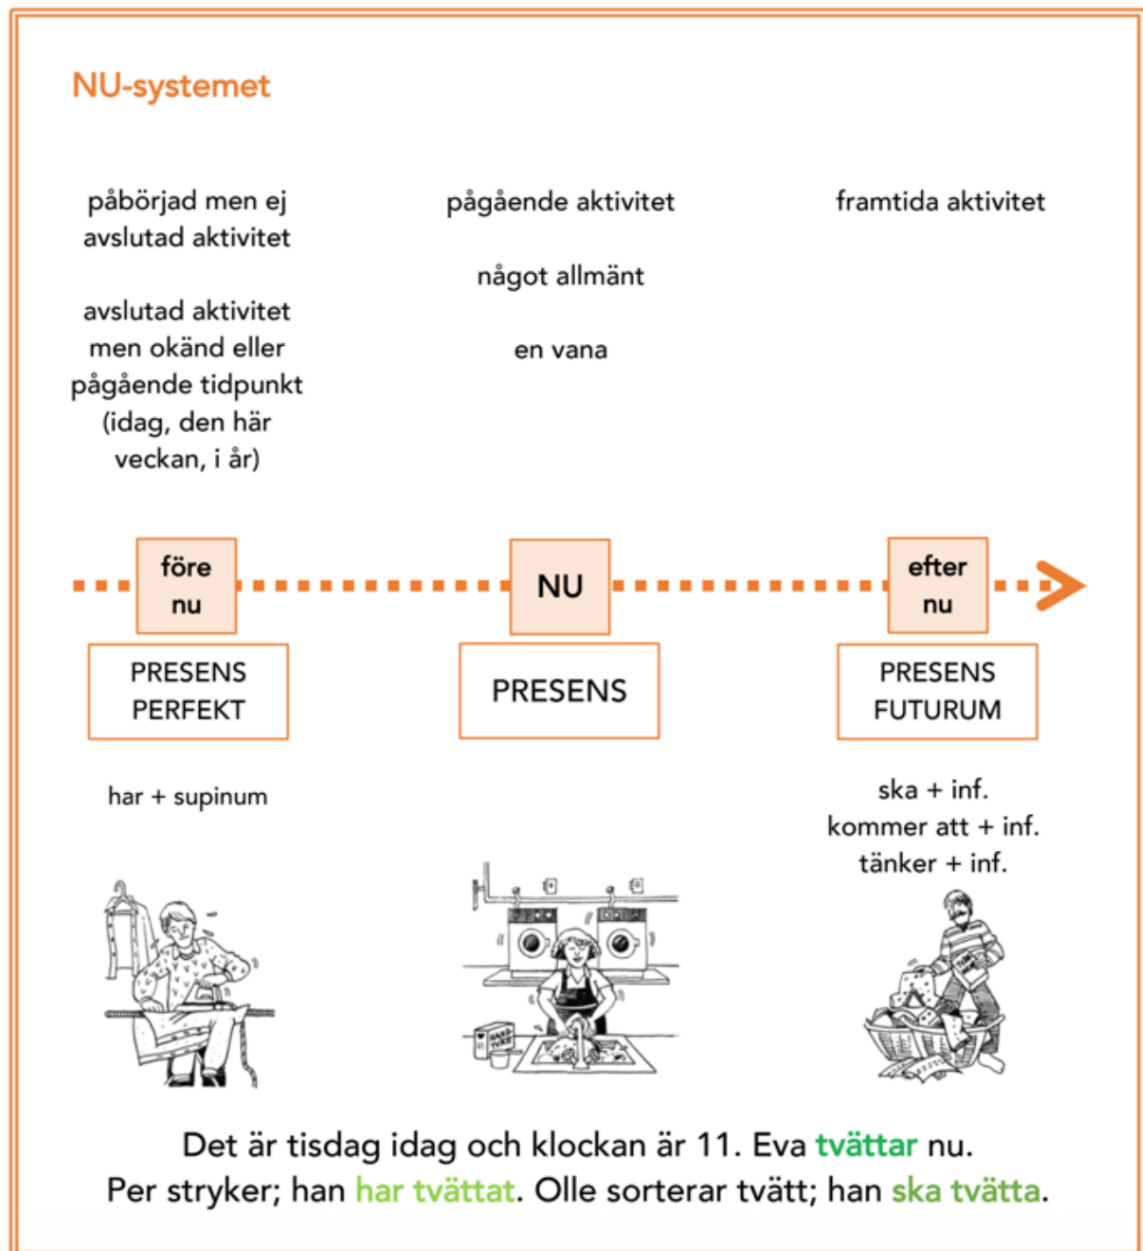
NU-systemet

påbörjad men ej avslutad aktivitet

avslutad aktivitet men okänd eller pågående tidpunkt (idag, den här veckan, i år)

pågående aktivitet

något allmänt

en vana

framtida aktivitet

före nu

NU

efter nu

PRESENS PERFEKT

PRESENS

PRESENS FUTURUM

har + supinum

ska + inf.
kommer att + inf.
tänker + inf.

Det är tisdag idag och klockan är 11. Eva tvättar nu.
Per stryker; han har tvättat. Olle sorterar tvätt; han ska tvätta.